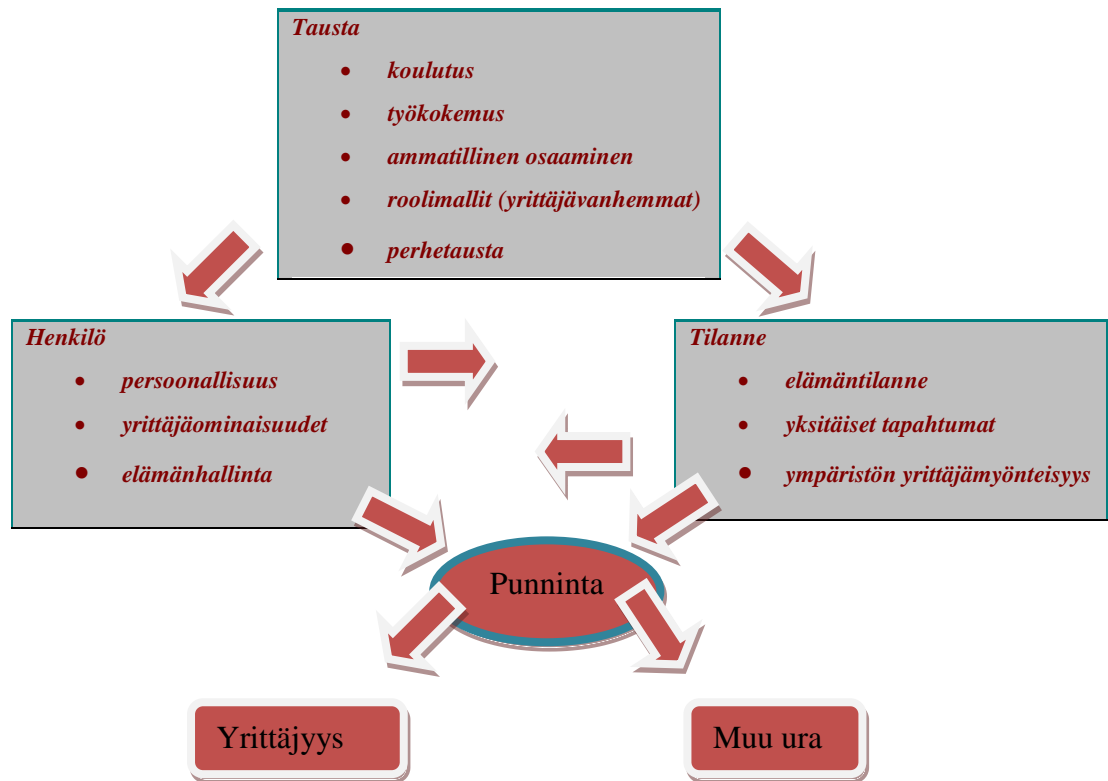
Tausta
- koulutus
- työkokemus
- ammatillinen osaaminen
- roolimallit (yrittäjävanhemmat)
- perhetausta

Henkilö
- persoonallisuus
- yrittäjäominaisuudet
- elämänhallinta

Tilanne
- elämäntilanne
- yksitäiset tapahtumat
- ympäristön yrittäjämyönteisyys

Punninta

Yrittäjyys

Muu ura